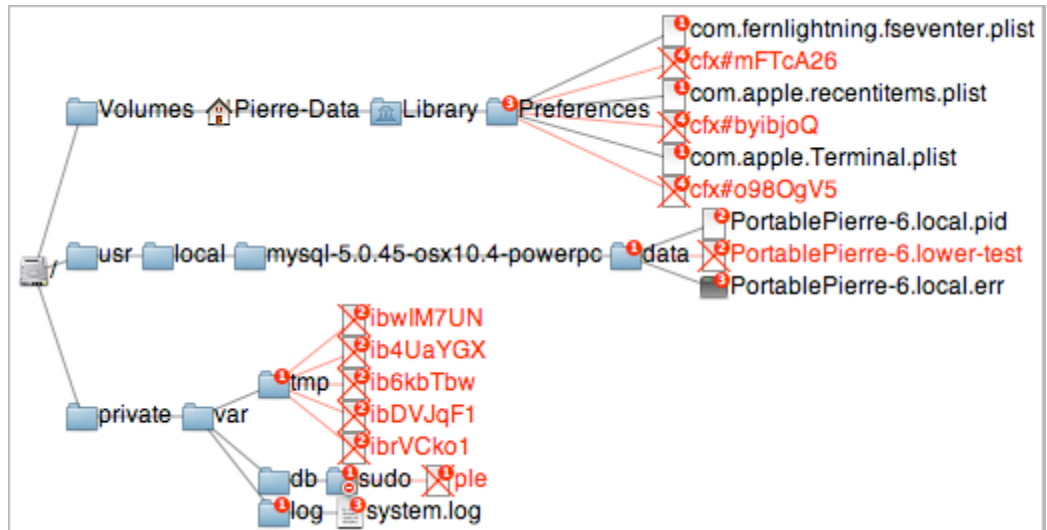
/

Volumes
Pierre-Data
Library
3 Preferences
1 com.fernlightning.fseventer.plist
4 cfx#mFTcA26
1 com.apple.recentitems.plist
4 cfx#byibjoQ
1 com.apple.Terminal.plist
4 cfx#o98OgV5

usr
local
mysql-5.0.45-osx10.4-powerpc
1 data
2 PortablePierre-6.local.pid
2 PortablePierre-6.lower-test
3 PortablePierre-6.local.err

private
var
1 tmp
2 ibwIM7UN
2 ib4UaYGX
2 ib6kbTbw
2 ibDVJqF1
2 ibrVCko1
db
1 sudo
1 ple
1 log
3 system.log